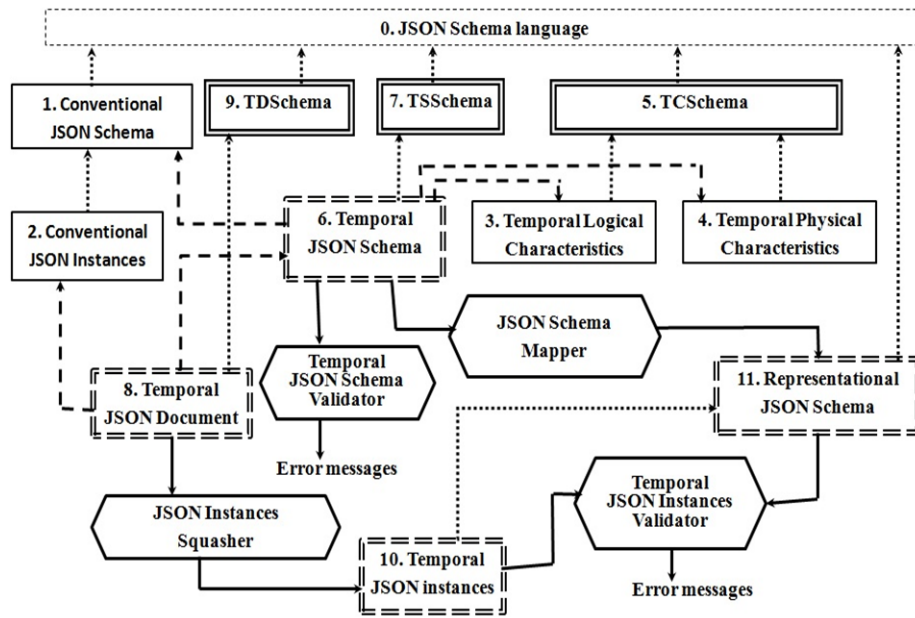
0. JSON Schema language

1. Conventional JSON Schema

9. TDSchema

7. TSSchema

5. TCSchema

2. Conventional JSON Instances

6. Temporal JSON Schema

3. Temporal Logical Characteristics

4. Temporal Physical Characteristics

JSON Schema Mapper

8. Temporal JSON Document

Temporal JSON Schema Validator

11. Representational JSON Schema

Error messages

JSON Instances Squasher

Temporal JSON Instances Validator

10. Temporal JSON instances

Error messages